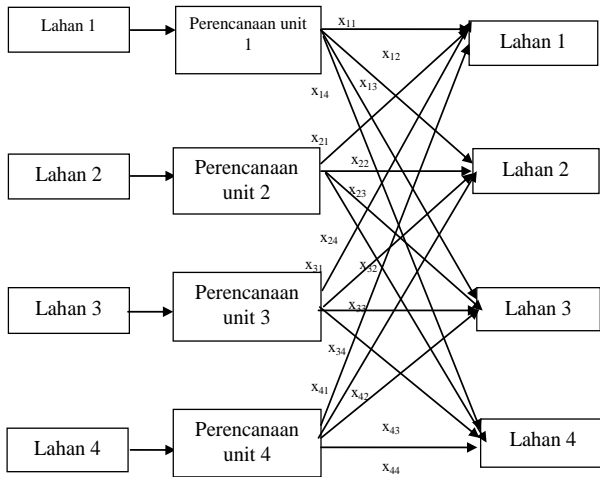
Lahan 1

Perencanaan unit 1

Lahan 2

Perencanaan unit 2

Lahan 3

Perencanaan unit 3

Lahan 4

Perencanaan unit 4

$x_{11}$
$x_{12}$
$x_{13}$
$x_{14}$
$x_{21}$
$x_{22}$
$x_{23}$
$x_{24}$
$x_{31}$
$x_{32}$
$x_{33}$
$x_{34}$
$x_{41}$
$x_{42}$
$x_{43}$
$x_{44}$

Lahan 1

Lahan 2

Lahan 3

Lahan 4